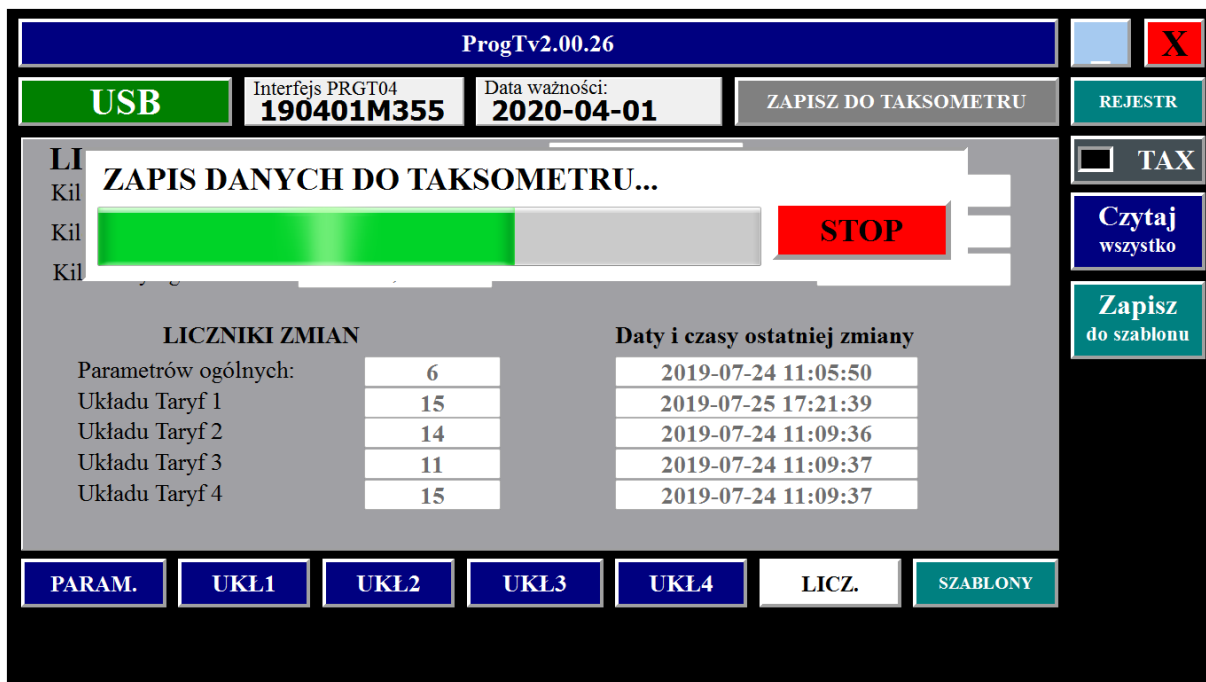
ProgTv2.00.26

X

USB

Interfejs PRGT04
190401M355

Data ważności:
2020-04-01

ZAPISZ DO TAKSOMETRU

REJESTR

TAX

Czytaj
wszystko

Zapisz
do szablonu

LI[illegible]

Kil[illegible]

Kil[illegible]

Kil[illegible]

ZAPIS DANYCH DO TAKSOMETRU...

STOP

LICZNIKI ZMIAN

Daty i czasy ostatniej zmiany

| | | |
|---|---|---|
| Parametrów ogólnych: | 6 | 2019-07-24 11:05:50 |
| Układu Taryf 1 | 15 | 2019-07-25 17:21:39 |
| Układu Taryf 2 | 14 | 2019-07-24 11:09:36 |
| Układu Taryf 3 | 11 | 2019-07-24 11:09:37 |
| Układu Taryf 4 | 15 | 2019-07-24 11:09:37 |

PARAM.

UKŁ1

UKŁ2

UKŁ3

UKŁ4

LICZ.

SZABLONY